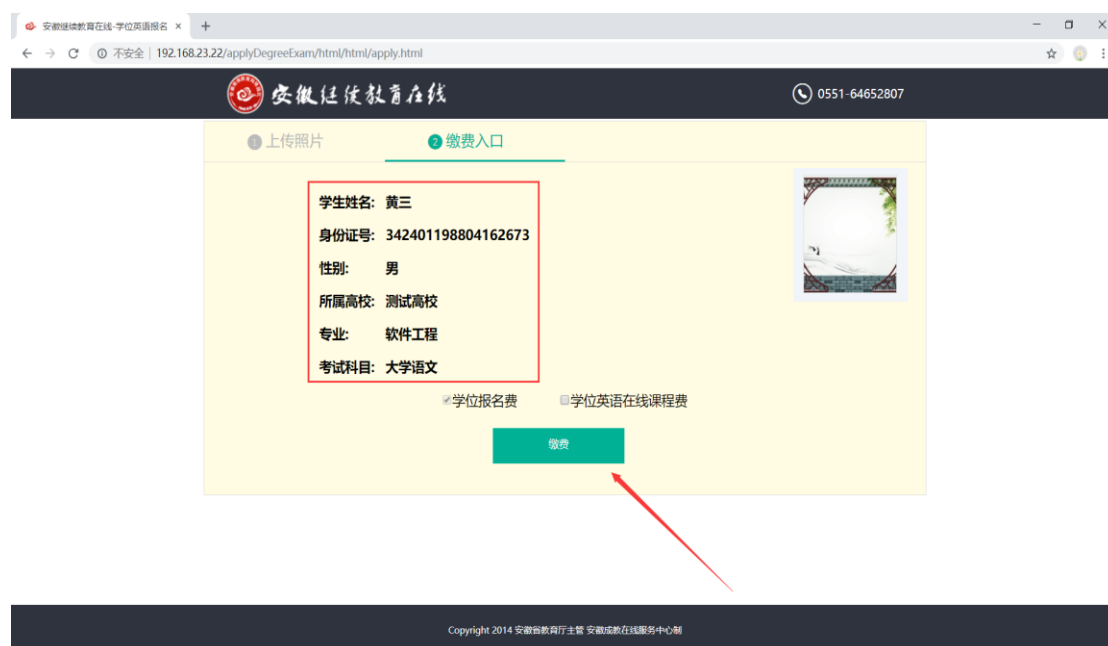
安徽继续教育在线-学位英语报名 ×

不安全 | 192.168.23.22/applyDegreeExam/html/html/apply.html

安徽继续教育在线

0551-64652807

1 上传照片

2 缴费入口

学生姓名: 黄三

身份证号: 342401198804162673

性别: 男

所属高校: 测试高校

专业: 软件工程

考试科目: 大学语文

学位报名费

学位英语在线课程费

缴费

Copyright 2014 安徽省教育厅主管 安徽成教在线服务中心制